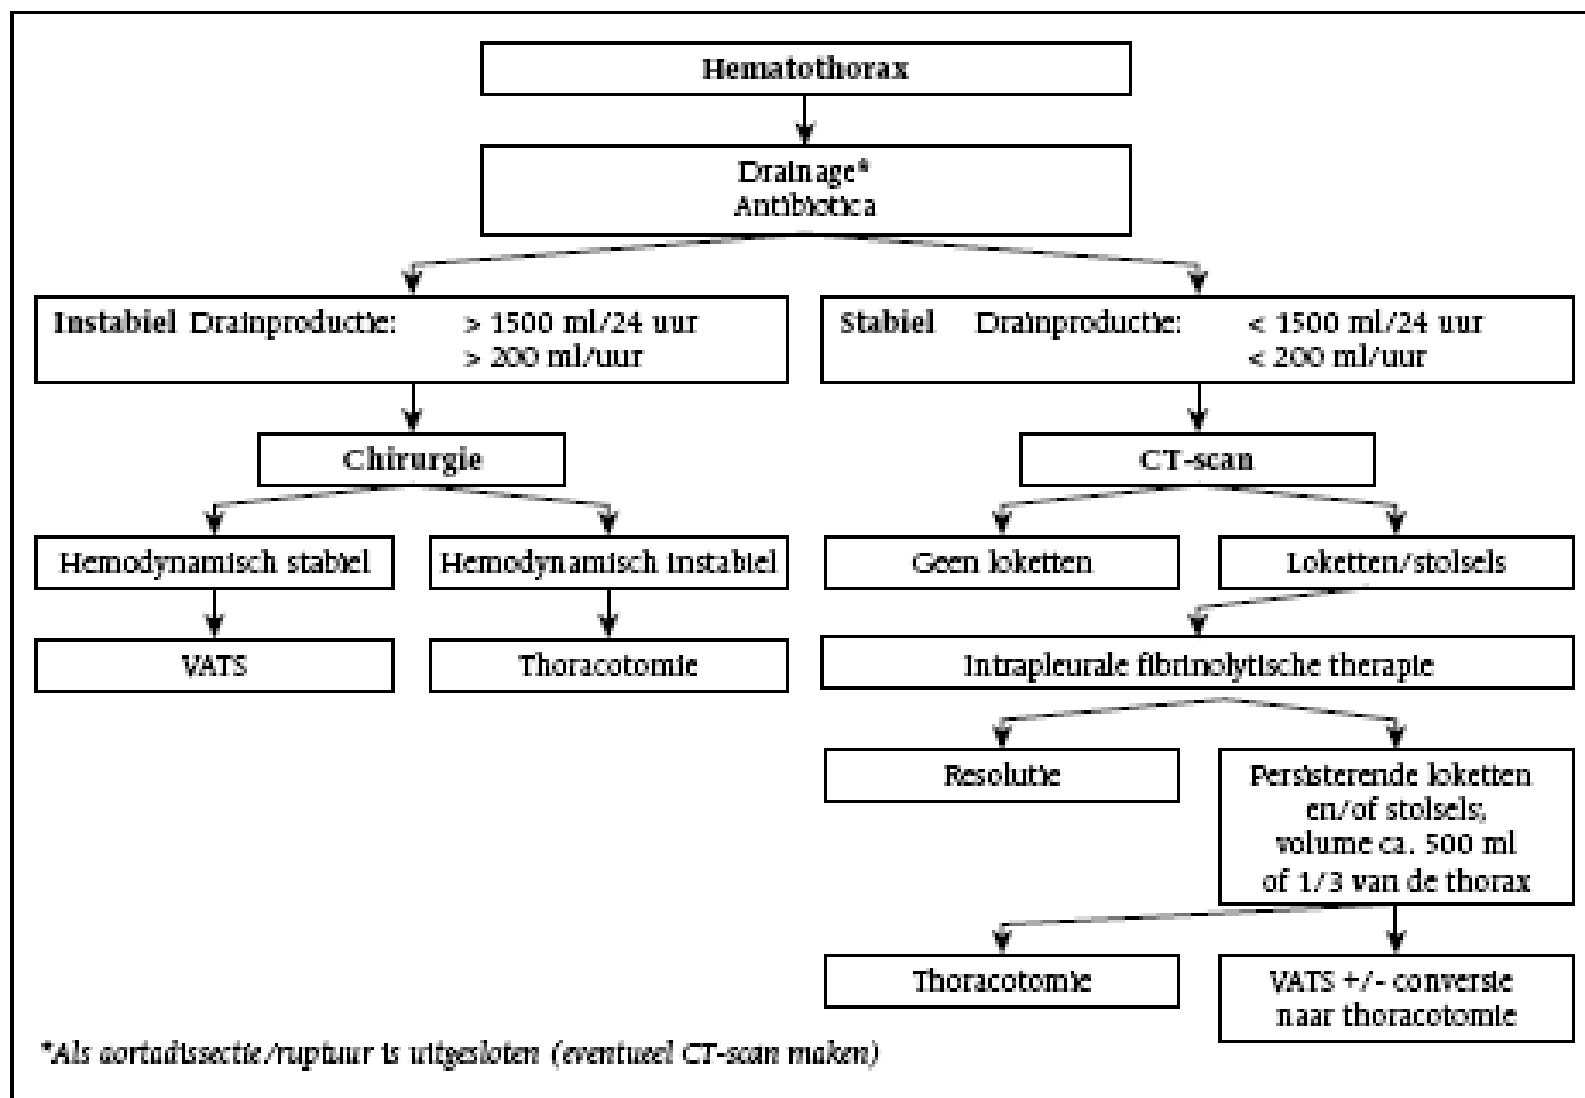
Hematothorax

Drainage*
Antibiotica

Instabiel Drainproductie: > 1500 ml/24 uur
> 200 ml/uur

Stabiel Drainproductie: < 1500 ml/24 uur
< 200 ml/uur

Chirurgie

CT-scan

Hemodynamisch stabiel

Hemodynamisch instabiel

Geen loketten

Loketten/stolsels

VATS

Thoracotomie

Intrapleurale fibrinolytische therapie

Resolutie

Persisterende loketten en/of stolsels, volume ca. 500 ml of 1/3 van de thorax

Thoracotomie

VATS +/- conversie naar thoracotomie

*Als aortadissectie/ruptuur is uitgesloten (eventueel CT-scan maken)